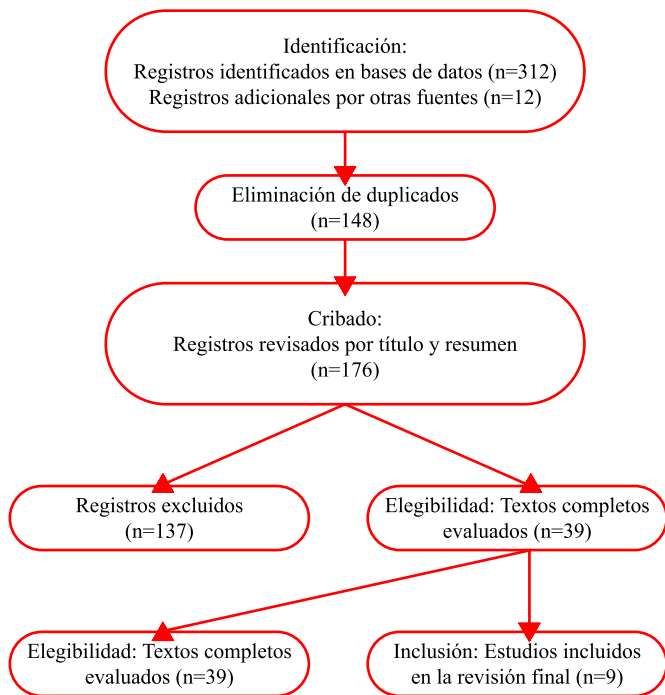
Identificación:
Registros identificados en bases de datos (n=312)
Registros adicionales por otras fuentes (n=12)

Eliminación de duplicados
(n=148)

Cribado:
Registros revisados por título y resumen
(n=176)

Registros excluidos
(n=137)

Elegibilidad: Textos completos
evaluados (n=39)

Elegibilidad: Textos completos
evaluados (n=39)

Inclusión: Estudios incluidos
en la revisión final (n=9)